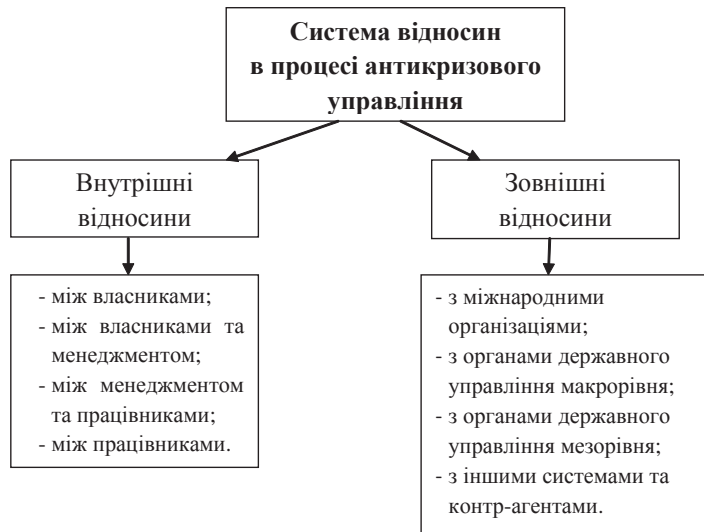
Система відносин в процесі антикризового управління

Внутрішні відносини

Зовнішні відносини

- між власниками;
- між власниками та менеджментом;
- між менеджментом та працівниками;
- між працівниками.

- з міжнародними організаціями;
- з органами державного управління макрорівня;
- з органами державного управління мезорівня;
- з іншими системами та контр-агентами.